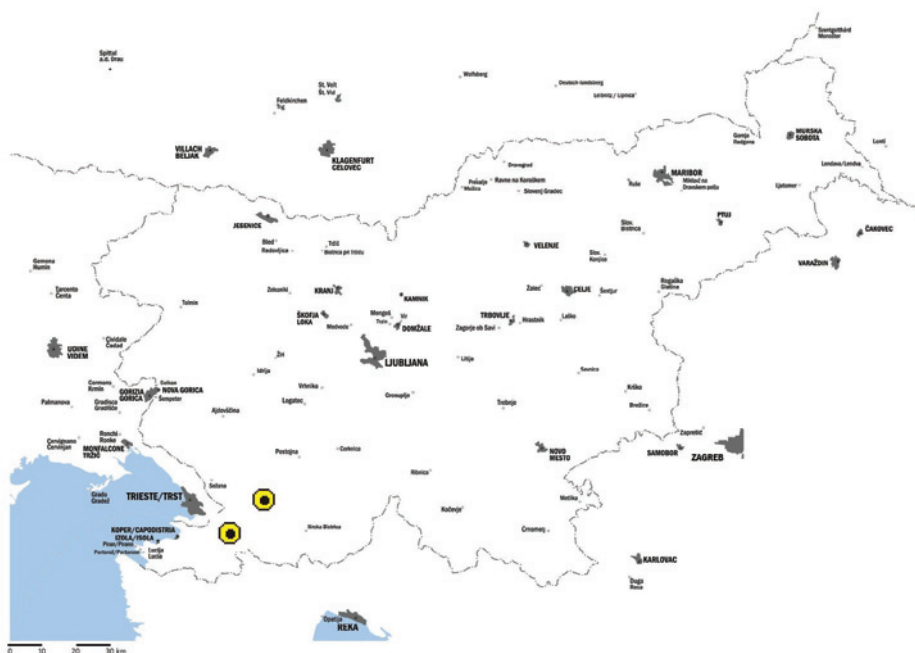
Spittal a.d. Drau

St. Veit
St. Vid

Feldkirchen
Trg

Wolfsberg

Deutsch-landsberg

Lenart / Lipnica

Szentgotthárd
Monošter

MURSKA
SOBOTA

Gornja
Radgona

Lenti

VILLACH
BELJAK

KLAGENFURT
CELOVEC

Dravograd

Prevalje
Mežica

Ravne na Koroškem

Slovenj Gradec

MARIBOR
Miklavž na
Dravskem polju

Ruše

Lendava/Lendva

Ljutomer

PTUJ

ČAKOVEC

JESENICE

Slov.
Bistrica

VELENJE

Bled
Radovljica

Tržič
Bistrica pri Tržiču

Slov.
Konjice

VARAŽDIN

Gemona
Humin

Tarcento
Čenta

Tolmin

Žirovnica

KRANJ

KAMNIK

Rogaška
Slatina

ŠKOFJA
LOKA

Mengeš
Trzin

Vir
DOMŽALE

TRBOVLJE
Zagorje ob Savi

Žalec

CELJE

Šentjur

Medvode

Hrastnik

Laško

UDINE
VIDEM

Cividale
Čedad

Žiri

LJUBLJANA

Litija

Cormons
Krmin

GORIZIA
GORICA

Solkan
NOVA GORICA
Šempeter

Idrija

Vrhnika

Sevnica

Krško

Palmanova

Gradisca
Gradišče

Logatec

Grosuplje

Trebnje

Brežice

Ajdovščina

Ronchi
Ronke

Cervignano
Červinjan

MONFALCONE
TRŽIČ

Postojna

Cerknica

NOVO
MESTO

Zaprešić

SAMOBOR

ZAGREB

Sežana

TRIESTE/TRST

Grado
Gradež

Ribnica

Metlika

KOPER/CAPODISTRIA
IZOLA/ISOLA

Piran/Pirano
Portorož/Portorose

Lucija
Lucia

Ilirska Bistrica

Kočevje

Črnomelj

KARLOVAC

Duga
Resa

Opatija
REKA

0 10 20 30 km